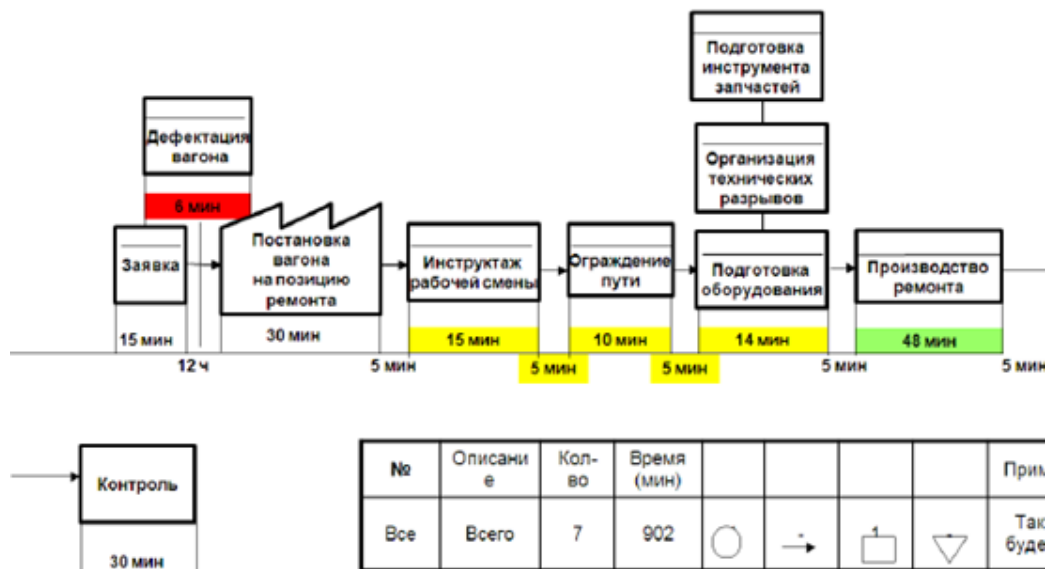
Подготовка инструмента запчастей

Дефектация вагона

6 мин

Организация технических разрывов

Заявка

Постановка вагона на позицию ремонта

Инструктаж рабочей смены

Ограждение пути

Подготовка оборудования

Производство ремонта

15 мин

30 мин

15 мин

10 мин

14 мин

48 мин

12 ч

5 мин

5 мин

5 мин

5 мин

5 мин

Контроль

30 мин

| № | Описание | Кол-во | Время (мин) | | | | | Прим |
|---|---|---|---|---|---|---|---|---|
| Все | Всего | 7 | 902 | | | 1 | | Так буде |